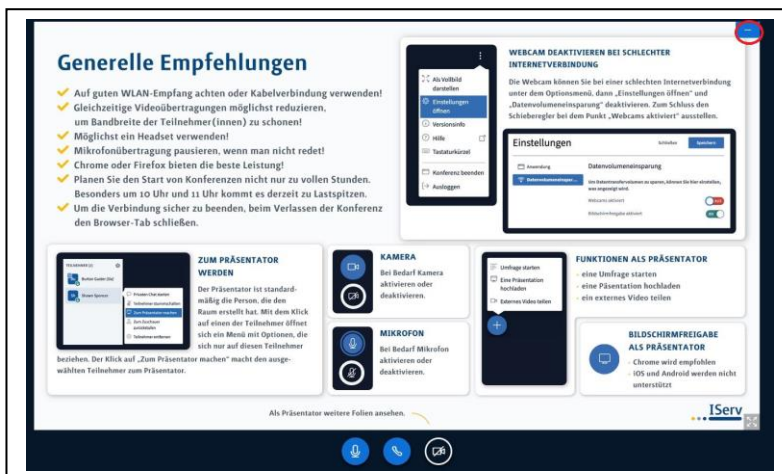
Generelle Empfehlungen

Auf guten WLAN-Empfang achten oder Kabelverbindung verwenden!
Gleichzeitige Videoübertragungen möglichst reduzieren, um Bandbreite der Teilnehmer(innen) zu schonen!
Möglichst ein Headset verwenden!
Mikrofonübertragung pausieren, wenn man nicht redet!
Chrome oder Firefox bieten die beste Leistung!
Planen Sie den Start von Konferenzen nicht nur zu vollen Stunden. Besonders um 10 Uhr und 11 Uhr kommt es derzeit zu Lastspitzen.
Um die Verbindung sicher zu beenden, beim Verlassen der Konferenz den Browser-Tab schließen.

Als Vollbild darstellen
Einstellungen öffnen
Versionsinfo
Hilfe
Tastaturkürzel
Konferenz beenden
Ausloggen

WEBCAM DEAKTIVIEREN BEI SCHLECHTER INTERNETVERBINDUNG
Die Webcam können Sie bei einer schlechten Internetverbindung unter dem Optionsmenü, dann „Einstellungen öffnen" und „Datenvolumeneinsparung" deaktivieren. Zum Schluss den Schieberegler bei dem Punkt „Webcams aktiviert" ausstellen.

Einstellungen
Schließen
Speichern
Anwendung
Datenvolumeneinsparung
Datenvolumeneinsparung
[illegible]
Webcams aktiviert
Bildschirmfreigabe aktiviert

TEILNEHMER (2)
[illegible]
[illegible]
Privaten Chat starten
Teilnehmer stummschalten
Zum Präsentator machen
Zum Zuschauer zurückstufen
Teilnehmer entfernen

ZUM PRÄSENTATOR WERDEN
Der Präsentator ist standardmäßig die Person, die den Raum erstellt hat. Mit dem Klick auf einen der Teilnehmer öffnet sich ein Menü mit Optionen, die sich auf diesen Teilnehmer beziehen. Der Klick auf „Zum Präsentator machen" macht den ausgewählten Teilnehmer zum Präsentator.

KAMERA
Bei Bedarf Kamera aktivieren oder deaktivieren.

MIKROFON
Bei Bedarf Mikrofon aktivieren oder deaktivieren.

Umfrage starten
Eine Präsentation hochladen
Externes Video teilen

FUNKTIONEN ALS PRÄSENTATOR
- eine Umfrage starten
- eine Präsentation hochladen
- ein externes Video teilen

BILDSCHIRMFREIGABE ALS PRÄSENTATOR
- Chrome wird empfohlen
- iOS und Android werden nicht unterstützt

Als Präsentator weitere Folien ansehen.

IServ